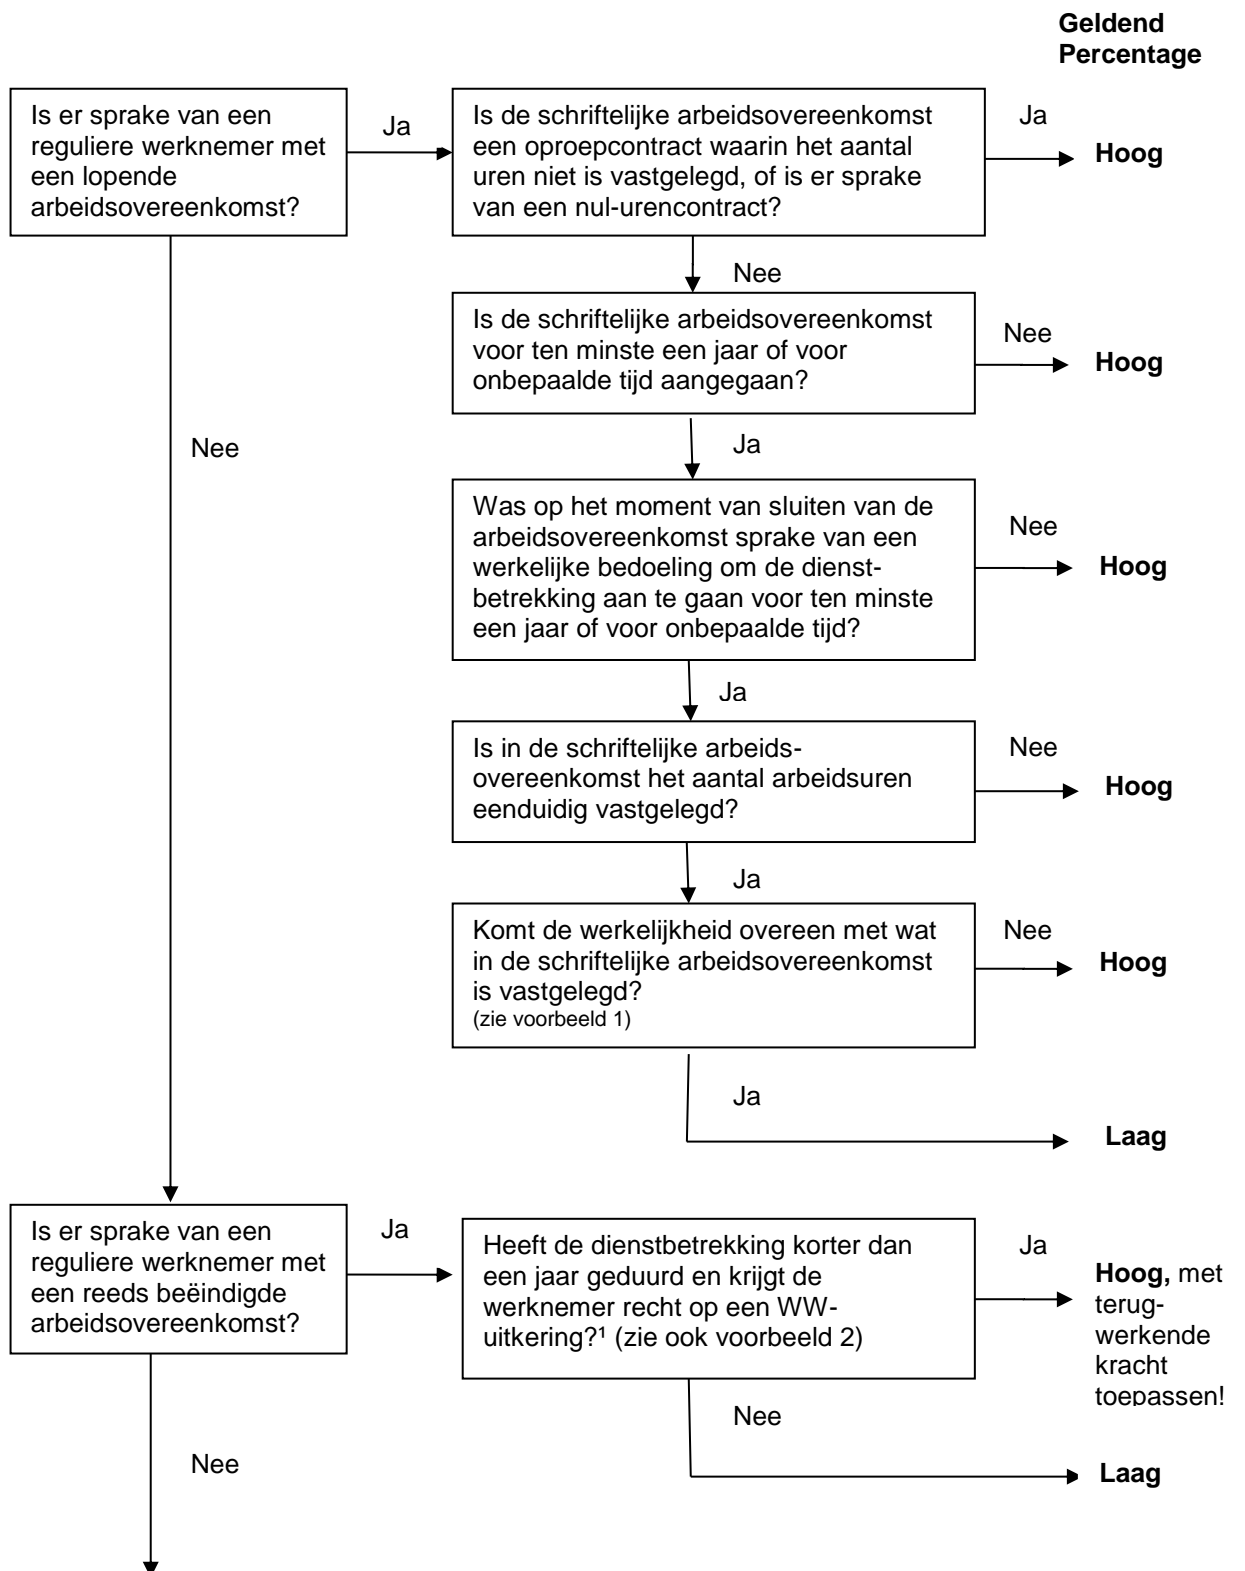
Geldend Percentage

Is er sprake van een reguliere werknemer met een lopende arbeidsovereenkomst?

Ja

Is de schriftelijke arbeidsovereenkomst een oproepcontract waarin het aantal uren niet is vastgelegd, of is er sprake van een nul-urencontract?

Ja

Hoog

Nee

Is de schriftelijke arbeidsovereenkomst voor ten minste een jaar of voor onbepaalde tijd aangegaan?

Nee

Hoog

Nee

Ja

Was op het moment van sluiten van de arbeidsovereenkomst sprake van een werkelijke bedoeling om de dienstbetrekking aan te gaan voor ten minste een jaar of voor onbepaalde tijd?

Nee

Hoog

Ja

Is in de schriftelijke arbeidsovereenkomst het aantal arbeidsuren eenduidig vastgelegd?

Nee

Hoog

Ja

Komt de werkelijkheid overeen met wat in de schriftelijke arbeidsovereenkomst is vastgelegd?
(zie voorbeeld 1)

Nee

Hoog

Ja

Laag

Is er sprake van een reguliere werknemer met een reeds beëindigde arbeidsovereenkomst?

Ja

Heeft de dienstbetrekking korter dan een jaar geduurd en krijgt de werknemer recht op een WW-uitkering?¹ (zie ook voorbeeld 2)

Ja

Hoog, met terugwerkende kracht toepassen!

Nee

Laag

Nee